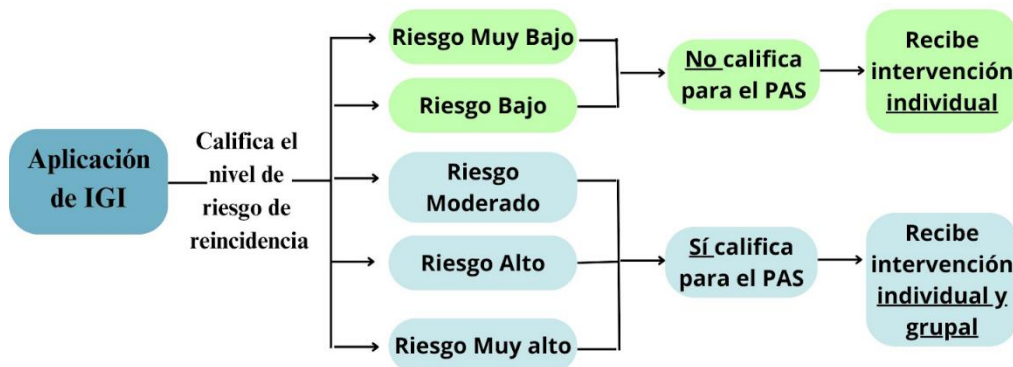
Aplicación de IGI

Califica el nivel de riesgo de reincidencia

Riesgo Muy Bajo

Riesgo Bajo

Riesgo Moderado

Riesgo Alto

Riesgo Muy alto

No califica para el PAS

Sí califica para el PAS

Recibe intervención individual

Recibe intervención individual y grupal